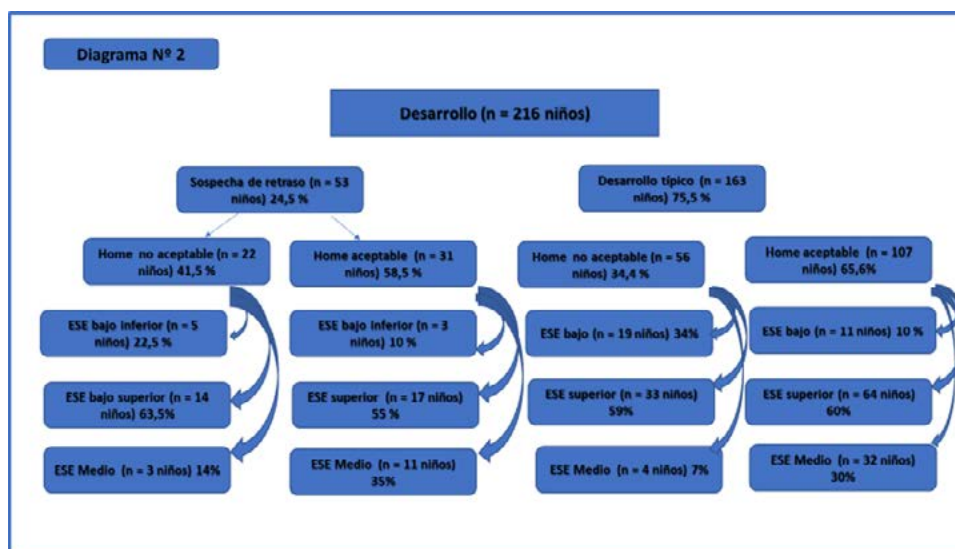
Diagrama Nº 2

Desarrollo (n = 216 niños)

Sospecha de retraso (n = 53 niños) 24,5 %

Desarrollo típico (n = 163 niños) 75,5 %

Home no aceptable (n = 22 niños) 41,5 %

Home aceptable (n = 31 niños) 58,5 %

Home no aceptable (n = 56 niños) 34,4 %

Home aceptable (n = 107 niños) 65,6%

ESE bajo inferior (n = 5 niños) 22,5 %

ESE bajo superior (n = 14 niños) 63,5%

ESE Medio (n = 3 niños) 14%

ESE bajo inferior (n = 3 niños) 10 %

ESE superior (n = 17 niños) 55 %

ESE Medio (n = 11 niños) 35%

ESE bajo (n = 19 niños) 34%

ESE superior (n = 33 niños) 59%

ESE Medio (n = 4 niños) 7%

ESE bajo (n = 11 niños) 10 %

ESE superior (n = 64 niños) 60%

ESE Medio (n = 32 niños) 30%